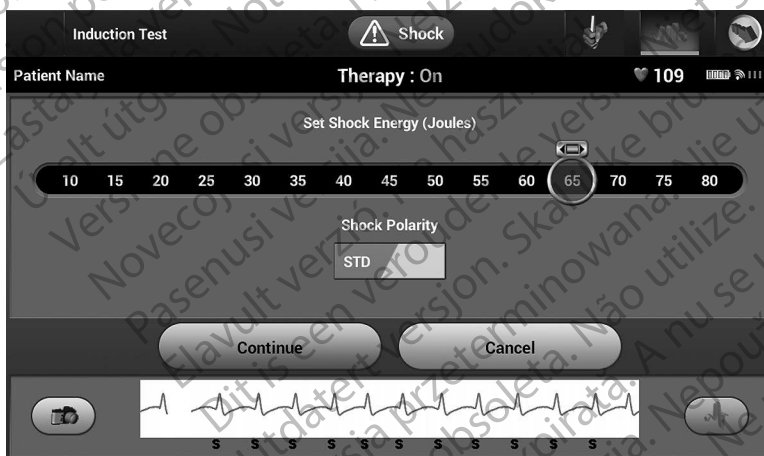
Induction Test

Shock

Patient Name

Therapy : On

109

Set Shock Energy (Joules)

10 15 20 25 30 35 40 45 50 55 60 65 70 75 80

Shock Polarity

STD

Continue

Cancel

S S S S S S S S S S S S S

Version obsolète. Ne pas utiliser. Verouderde versie. Niet gebruiken. Elavult verzió. Ne használja! Pasenusi versija. Nenaudokite. Novecojusi versija. Neizmantot. Versione obsoleta. Non utilizzare. Wersja przeterminowana. Nie używać. Versão obsoleta. Não utilize. Versiune expirată. A nu se utiliza. Zastaralá verze. Nepoužívat. Utdatert versjon. Skal ikke brukes. Dit is een verouderde versie. Niet gebruiken. Úrelt útgáfa. Notið ekki.